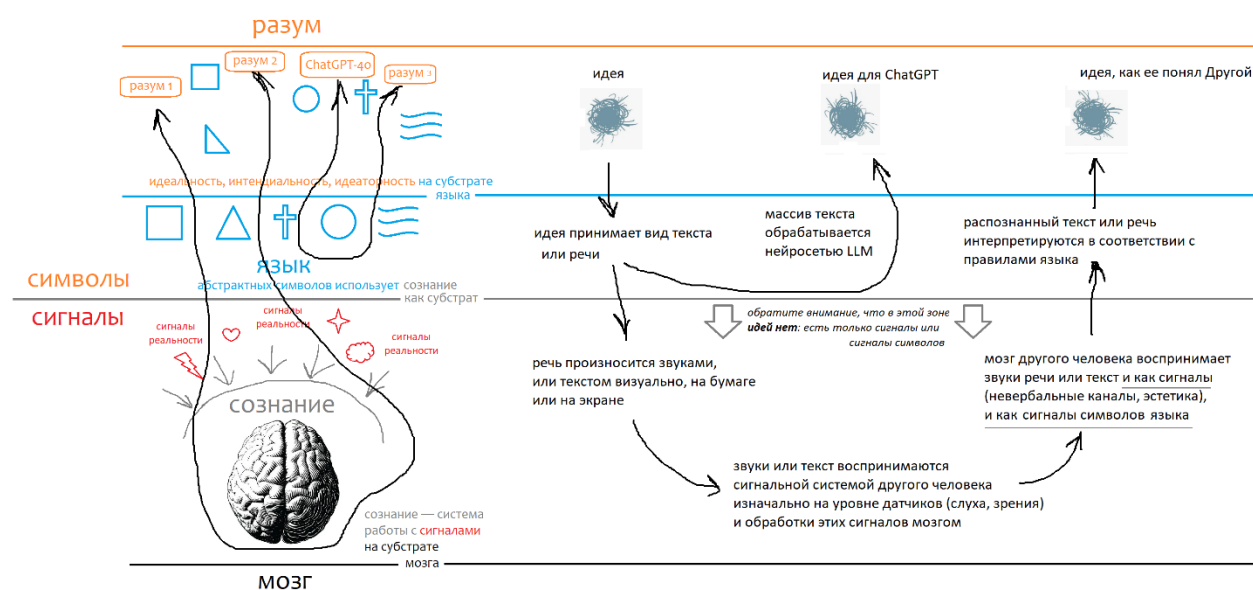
разум

разум 1
разум 2
ChatGPT-4o
разум 3

идея
идея для ChatGPT
идея, как ее понял Другой

идеальность, интенциальность, идеаторность на субстрате языка

идея принимает вид текста или речи

массив текста обрабатывается нейросетью LLM

распознанный текст или речь интерпретируются в соответствии с правилами языка

символы
язык
абстрактных символов использует сознание как субстрат

сигналы

обратите внимание, что в этой зоне идей нет: есть только сигналы или сигналы символов

сигналы реальности
сигналы реальности
сигналы реальности

речь произносится звуками, или текстом визуально, на бумаге или на экране

мозг другого человека воспринимает звуки речи или текст и как сигналы (невербальные каналы, эстетика), и как сигналы символов языка

сознание

звуки или текст воспринимаются сигнальной системой другого человека изначально на уровне датчиков (слуха, зрения) и обработки этих сигналов мозгом

сознание — система работы с сигналами на субстрате мозга

мозг